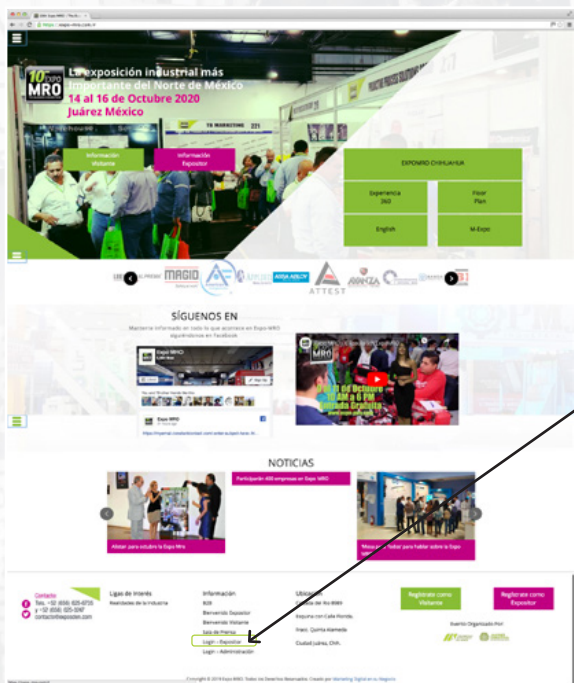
10 Expo MRO

La exposición industrial más importante del Norte de México
14 al 16 de Octubre 2020
Juárez México

Información Visitante

Información Expositor

EXPOMRO CHIHUAHUA

Experiencia 360

Floor Plan

English

M-Expo

MAGID

ATTEST

SÍGUENOS EN

Mantente informado en todo lo que acontece en Expo MRO siguiéndonos en Facebook.

Expo MRO

NOTICIAS

Participarán 400 empresas en Expo MRO

Contacto

Ligas de Interés

Información

B2B

Bienvenido Expositor

Bienvenido Visitante

Sala de Prensa

Login - Expositor

Login - Administración

Ubicación

Ciudad Juárez, Chih.

Regístrate como Visitante

Regístrate como Expositor

Evento Organizado Por: